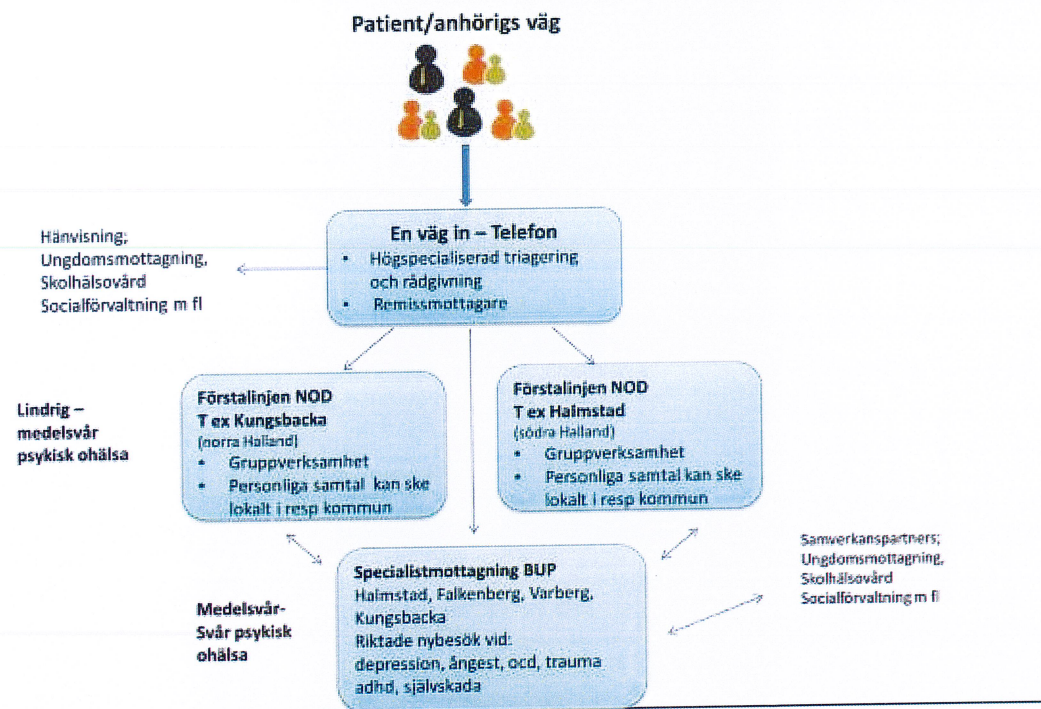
Patient/anhörigs väg

Hänvisning;
Ungdomsmottagning,
Skolhälsovård
Socialförvaltning m fl

En väg in – Telefon
• Högspecialiserad triagering och rådgivning
• Remissmottagare

Lindrig – medelsvår psykisk ohälsa

Förstalinjen NOD
T ex Kungsbacka
(norra Halland)
• Gruppverksamhet
• Personliga samtal kan ske lokalt i resp kommun

Förstalinjen NOD
T ex Halmstad
(södra Halland)
• Gruppverksamhet
• Personliga samtal kan ske lokalt i resp kommun

Medelsvår-
Svår psykisk ohälsa

Specialistmottagning BUP
Halmstad, Falkenberg, Varberg, Kungsbacka
Riktade nybesök vid:
depression, ångest, ocd, trauma adhd, självskada

Samverkanspartners;
Ungdomsmottagning,
Skolhälsovård
Socialförvaltning m fl